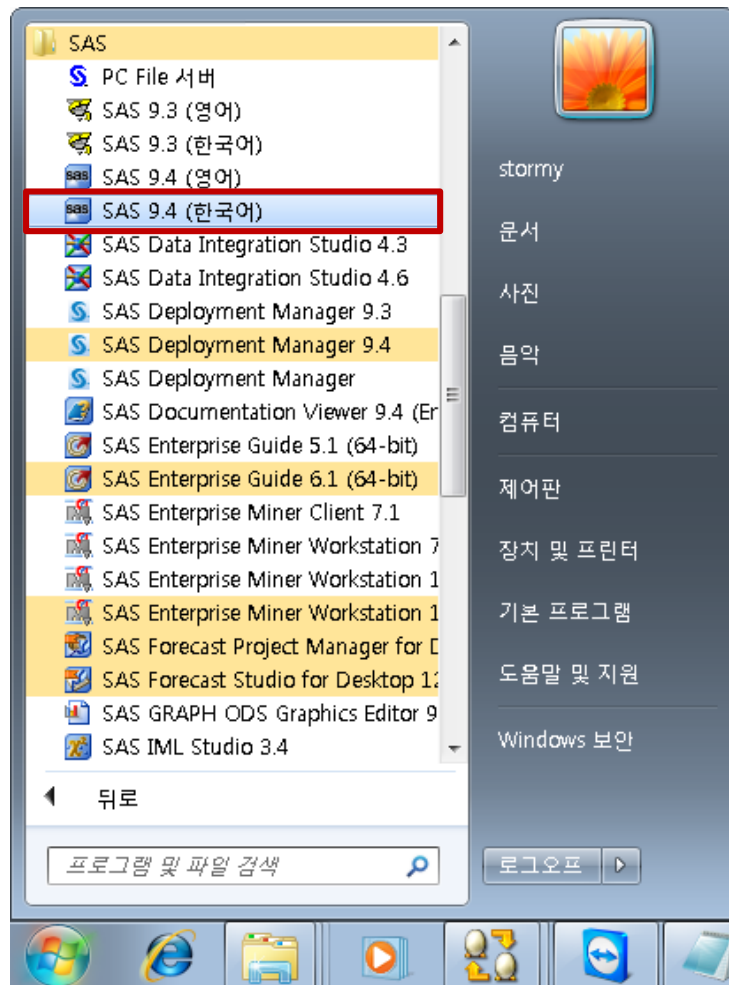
SAS
PC File 서버
SAS 9.3 (영어)
SAS 9.3 (한국어)
SAS 9.4 (영어)
SAS 9.4 (한국어)
SAS Data Integration Studio 4.3
SAS Data Integration Studio 4.6
SAS Deployment Manager 9.3
SAS Deployment Manager 9.4
SAS Deployment Manager
SAS Documentation Viewer 9.4 (En
SAS Enterprise Guide 5.1 (64-bit)
SAS Enterprise Guide 6.1 (64-bit)
SAS Enterprise Miner Client 7.1
SAS Enterprise Miner Workstation 7
SAS Enterprise Miner Workstation 1
SAS Enterprise Miner Workstation 1
SAS Forecast Project Manager for D
SAS Forecast Studio for Desktop 12
SAS GRAPH ODS Graphics Editor 9
SAS IML Studio 3.4
뒤로
프로그램 및 파일 검색

stormy
문서
사진
음악
컴퓨터
제어판
장치 및 프린터
기본 프로그램
도움말 및 지원
Windows 보안
로그오프